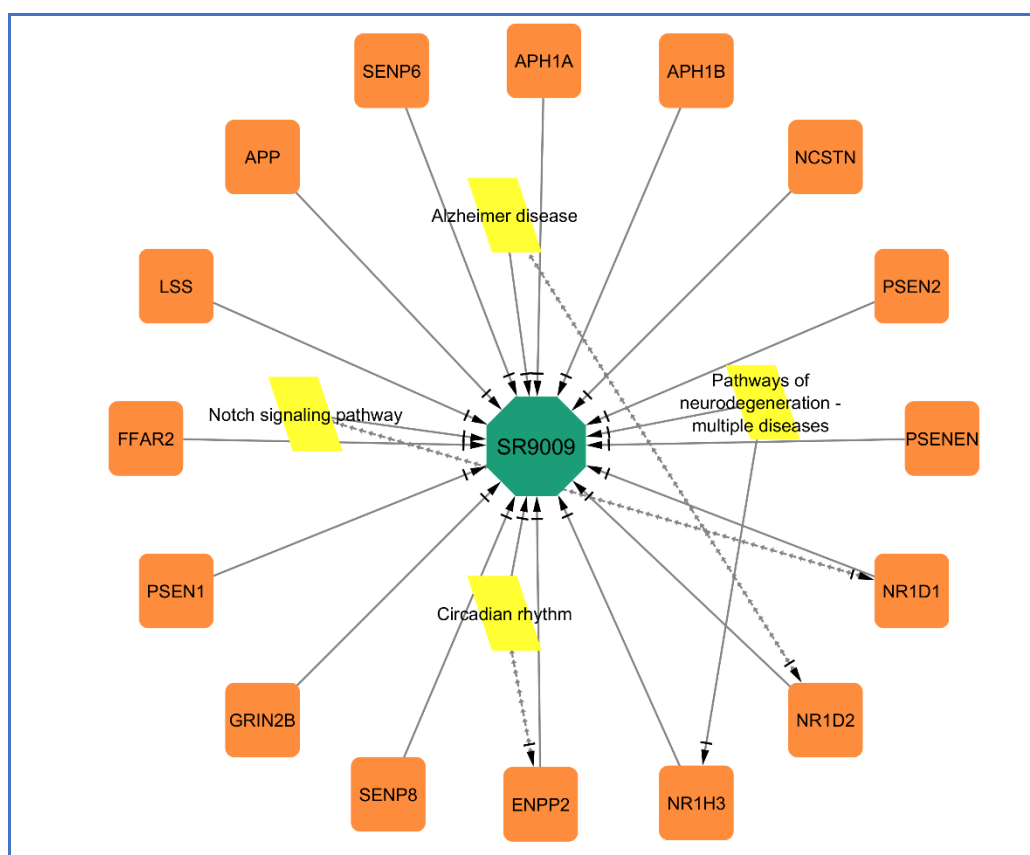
SENP6
APH1A
APH1B
APP
NCSTN
Alzheimer disease
LSS
PSEN2
Pathways of neurodegeneration - multiple diseases
Notch signaling pathway
FFAR2
SR9009
PSENEN
PSEN1
NR1D1
Circadian rhythm
GRIN2B
NR1D2
SENP8
ENPP2
NR1H3